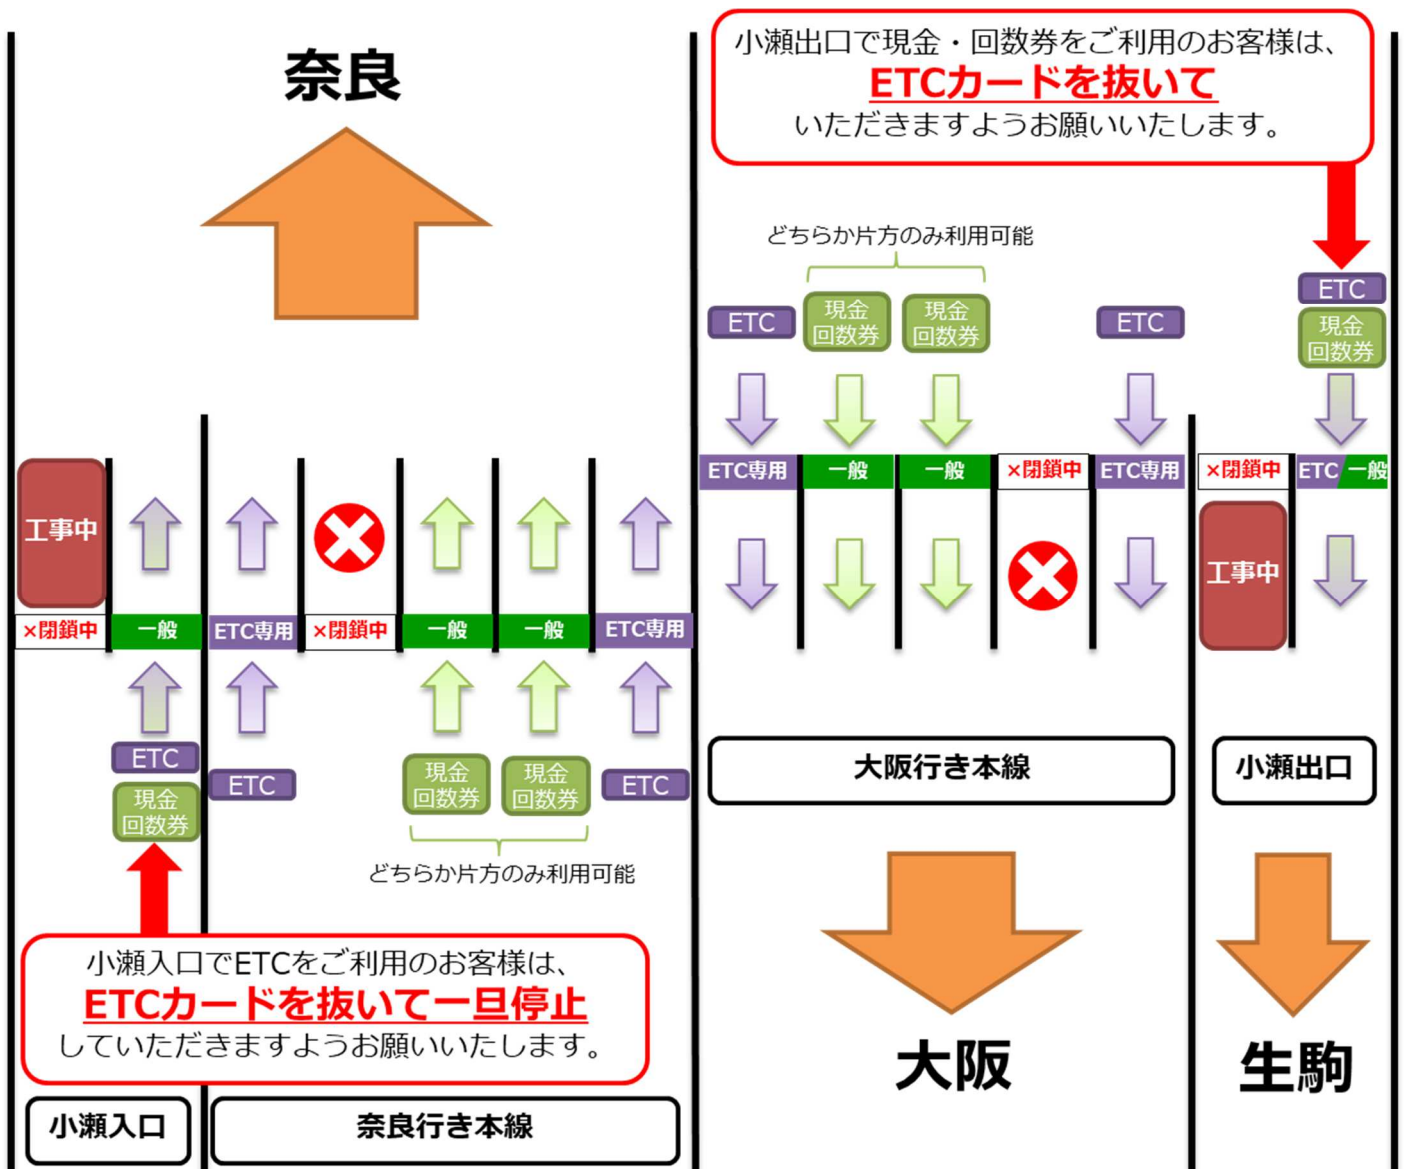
奈良

小瀬出口で現金・回数券をご利用のお客様は、
ETCカードを抜いて
いただきますようお願いいたします。

どちらか片方のみ利用可能

ETC
現金回数券
現金回数券
ETC
ETC
現金回数券

ETC専用
一般
一般
×閉鎖中
ETC専用
×閉鎖中
ETC 一般

工事中

工事中

×閉鎖中
一般
ETC専用
×閉鎖中
一般
一般
ETC専用

ETC
現金回数券
ETC
現金回数券
現金回数券
ETC

どちらか片方のみ利用可能

大阪行き本線
小瀬出口

小瀬入口でETCをご利用のお客様は、
ETCカードを抜いて一旦停止
していただきますようお願いいたします。

大阪
生駒

小瀬入口
奈良行き本線